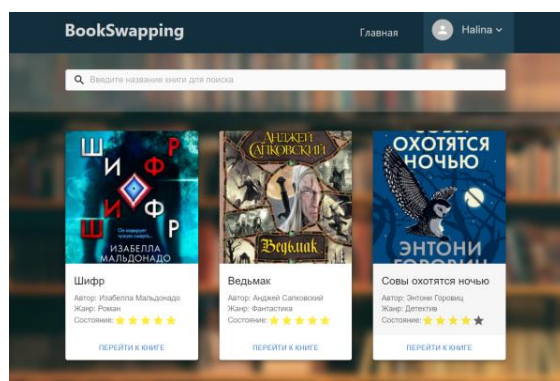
BookSwapping

Главная

Halina

Введите название книги для поиска

ШИФР

Он жаждет чужих смертей...

ИЗАБЕЛЛА МАЛЬДОНАДО

Шифр

Автор: Изабелла Мальдонадо

Жанр: Роман

Состояние:

ПЕРЕЙТИ К КНИГЕ

АНДЖЕЙ САПКОВСКИЙ

Ведьмак

Ведьмак

Автор: Анджей Сапковский

Жанр: Фантастика

Состояние:

ПЕРЕЙТИ К КНИГЕ

СОВЫ ОХОТЯТСЯ НОЧЬЮ

ЭНТОНИ ГОРОВИЦ

Совы охотятся ночью

Автор: Энтони Горовиц

Жанр: Детектив

Состояние:

ПЕРЕЙТИ К КНИГЕ